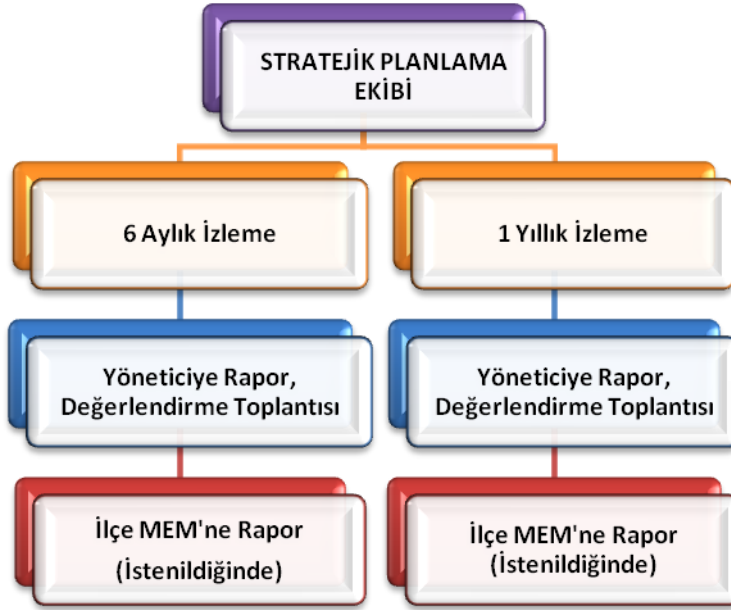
STRATEJİK PLANLAMA EKİBİ

6 Aylık İzleme

Yöneticiye Rapor, Değerlendirme Toplantısı

İlçe MEM'ne Rapor (İstenildiğinde)

1 Yıllık İzleme

Yöneticiye Rapor, Değerlendirme Toplantısı

İlçe MEM'ne Rapor (İstenildiğinde)